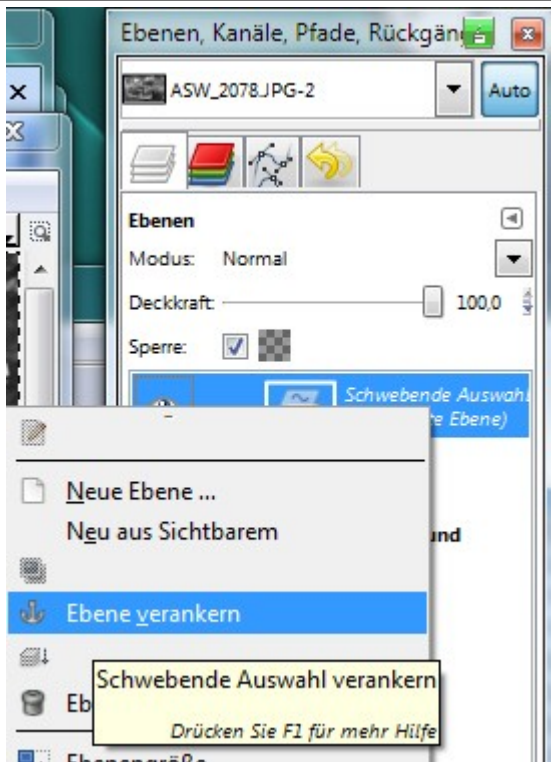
Ebenen, Kanäle, Pfade, Rückgän

ASW_2078.JPG-2

Auto

Ebenen

Modus: Normal

Deckkraft: 100,0

Sperre:

Schwebende Auswahl

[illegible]e Ebene)

und

Neue Ebene ...

Neu aus Sichtbarem

Ebene verankern

Eb

Schwebende Auswahl verankern

Drücken Sie F1 für mehr Hilfe

Ebenengröße